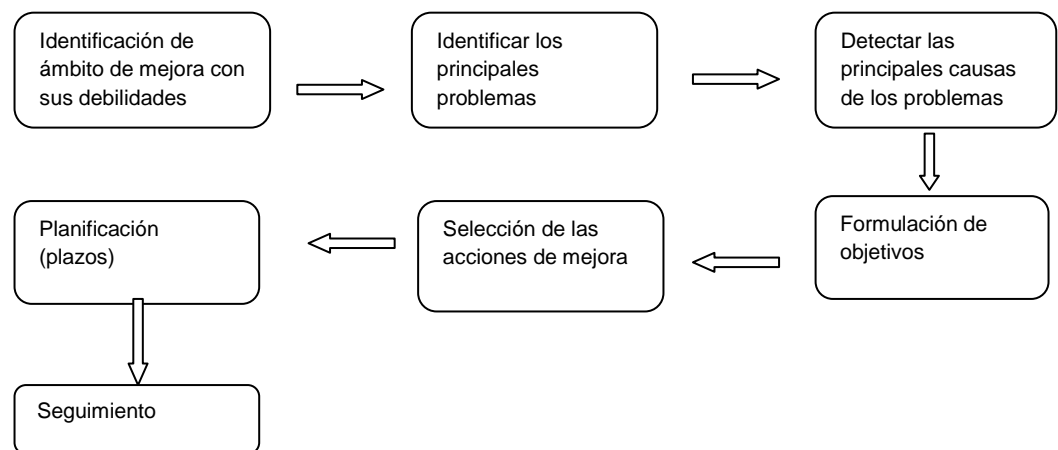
Identificación de ámbito de mejora con sus debilidades

Identificar los principales problemas

Detectar las principales causas de los problemas

Formulación de objetivos

Selección de las acciones de mejora

Planificación (plazos)

Seguimiento